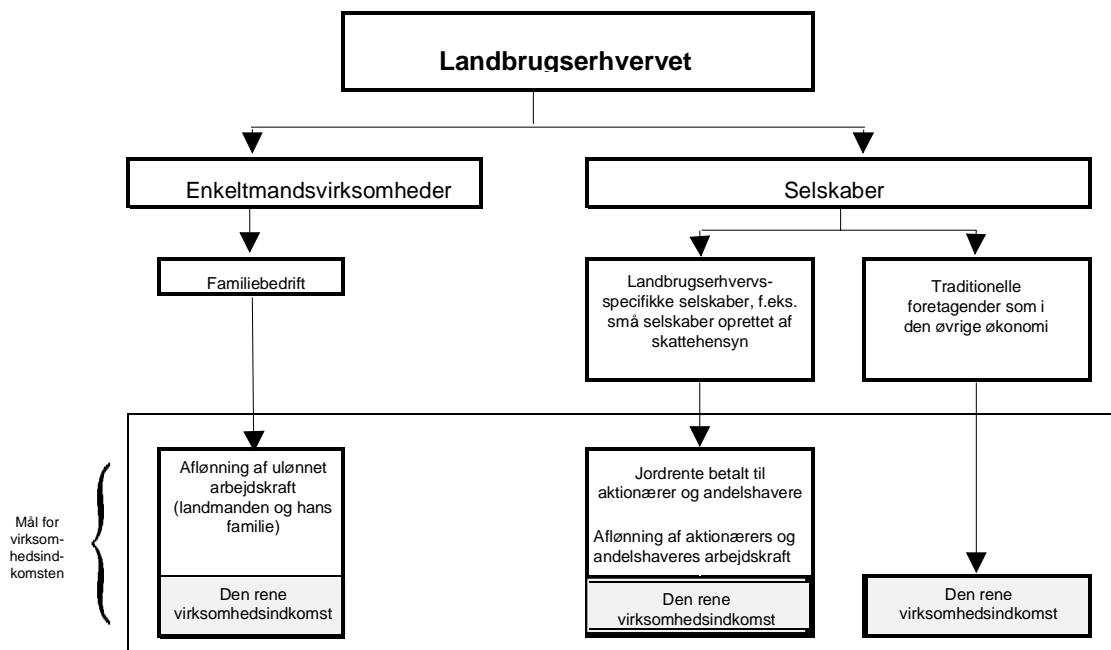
Landbrugserhvervet

Enkeltmandsvirksomheder

Selskaber

Familiebedrift

Landbrugserhvervsspecifikke selskaber, f.eks. små selskaber oprettet af skattehensyn

Traditionelle foretagender som i den øvrige økonomi

Mål for virksomhedsindkomsten

Aflønning af ulønnet arbejdskraft (landmanden og hans familie)

Den rene virksomhedsindkomst

Jordrente betalt til aktionærer og andelshavere

Aflønning af aktionærers og andelshaveres arbejdskraft

Den rene virksomhedsindkomst

Den rene virksomhedsindkomst